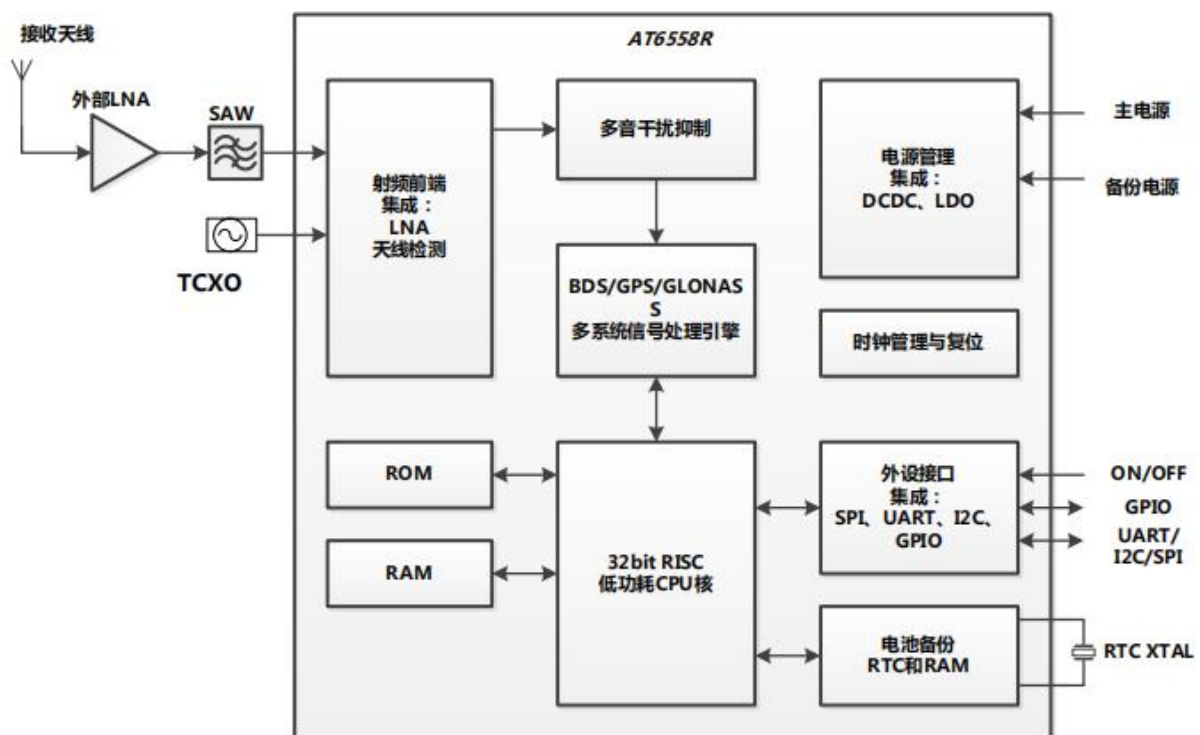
接收天线

外部LNA

SAW

TCXO

AT6558R

射频前端
集成：
LNA
天线检测

多音干扰抑制

BDS/GPS/GLONASS
多系统信号处理引擎

电源管理
集成：
DCDC、LDO

主电源

备份电源

时钟管理与复位

ROM

RAM

32bit RISC
低功耗CPU核

外设接口
集成：
SPI、UART、I2C、GPIO

ON/OFF

GPIO

UART/
I2C/SPI

电池备份
RTC和RAM

RTC XTAL